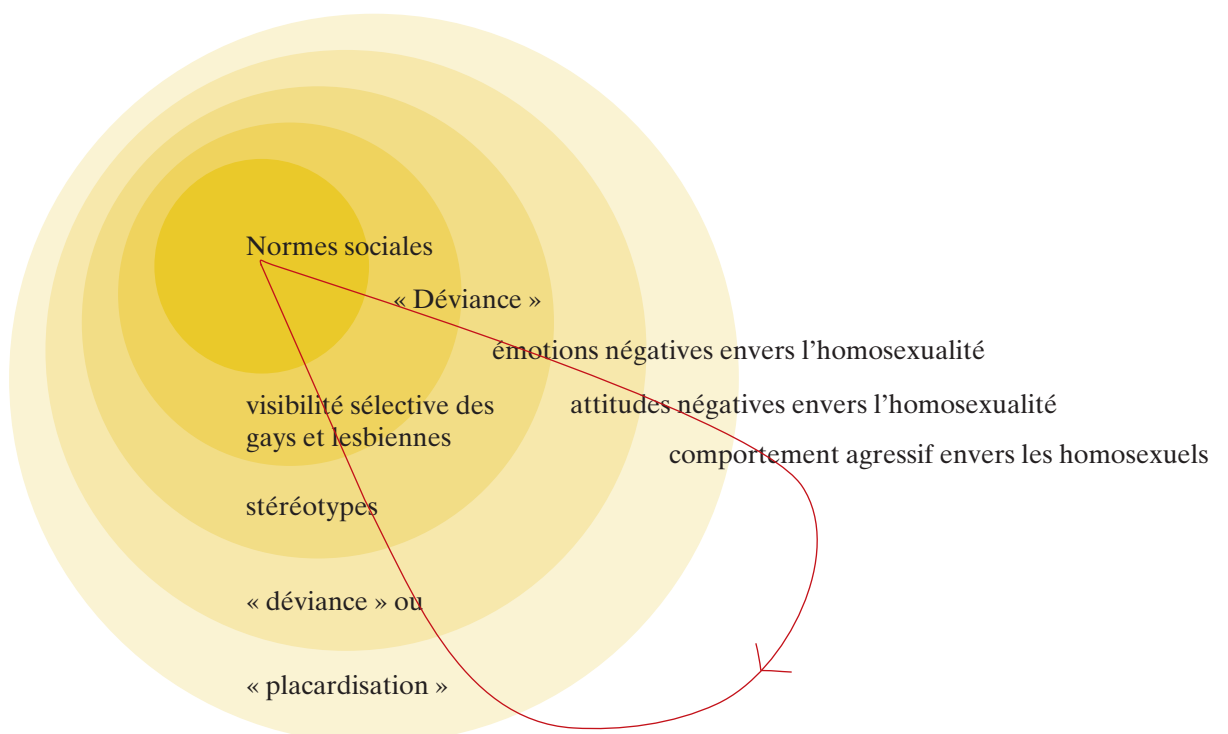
Normes sociales

« Déviance »

émotions négatives envers l’homosexualité

visibilité sélective des gays et lesbiennes

attitudes négatives envers l’homosexualité

comportement agressif envers les homosexuels

stéréotypes

« déviance » ou

« placardisation »